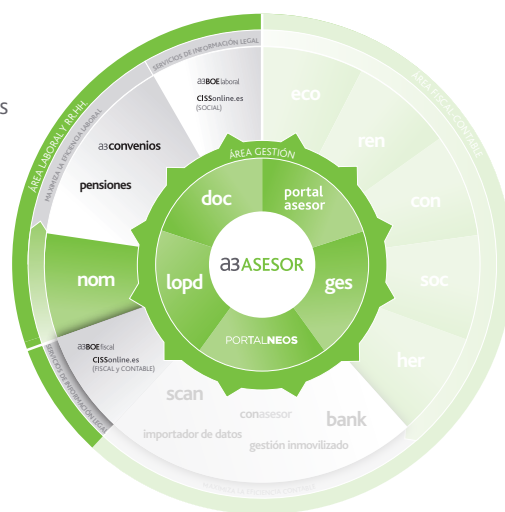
s

SERVICIOS DE INFORMACIÓN LEGAL

ÁREA LABORAL Y RR.HH.

MAXIMIZA LA EFICIENCIA LABORAL

a3BOElaboral

CISSonline.es (SOCIAL)

a3convenios

pensiones

nom

ÁREA FISCAL CONTABLE

eco

ren

con

soc

her

ÁREA GESTIÓN

doc

portal asesor

a3ASESOR

lopd

ges

PORTALNEOS

a3BOEfiscal

CISSonline.es (FISCAL y CONTABLE)

SERVICIOS DE INFORMACIÓN LEGAL

scan

conasesor

bank

importador de datos

gestión inmovilizado

MAXIMIZA LA EFICIENCIA CONTABLE